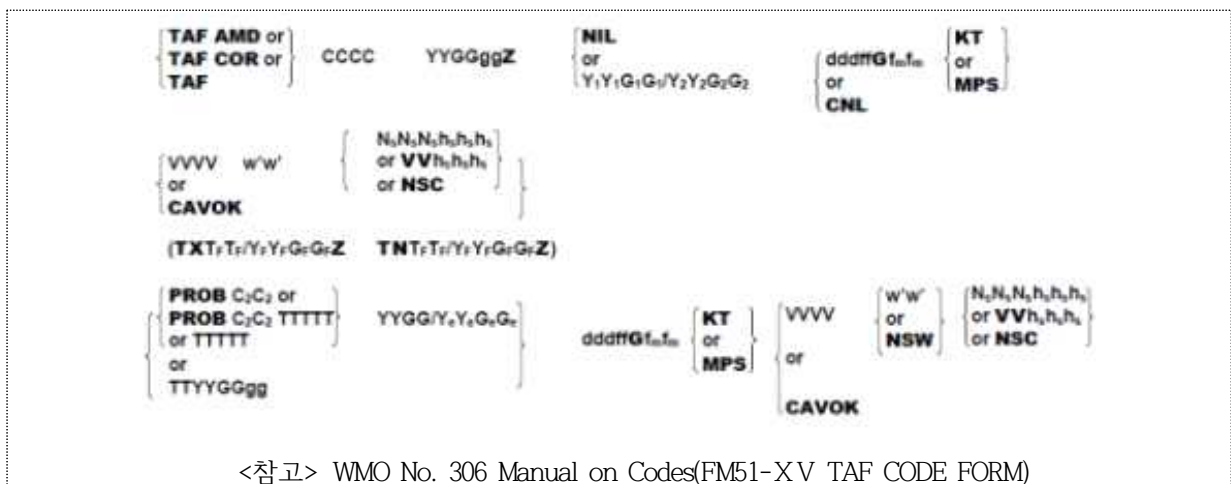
TAF AMD or
TAF COR or
TAF

CCCC YYGGggZ

NIL
or
$Y_1Y_1G_1G_1/Y_2Y_2G_2G_2$

dddffG$f_mf_m$
or
CNL

KT
or
MPS

VVVV w'w'
or
CAVOK

$N_sN_sN_sh_sh_sh_s$
or VV$h_sh_sh_s$
or NSC

(TX$T_FT_F/Y_FY_FG_FG_F$Z TN$T_FT_F/Y_FY_FG_FG_F$Z)

PROB $C_2C_2$ or
PROB $C_2C_2$ TTTTT
or TTTTT
or
TTYYGGgg

YYGG/$Y_eY_eG_eG_e$

dddffG$f_mf_m$

KT
or
MPS

VVVV
or
CAVOK

w'w'
or
NSW

$N_sN_sN_sh_sh_sh_s$
or VV$h_sh_sh_s$
or NSC

<참고> WMO No. 306 Manual on Codes(FM51-XV TAF CODE FORM)